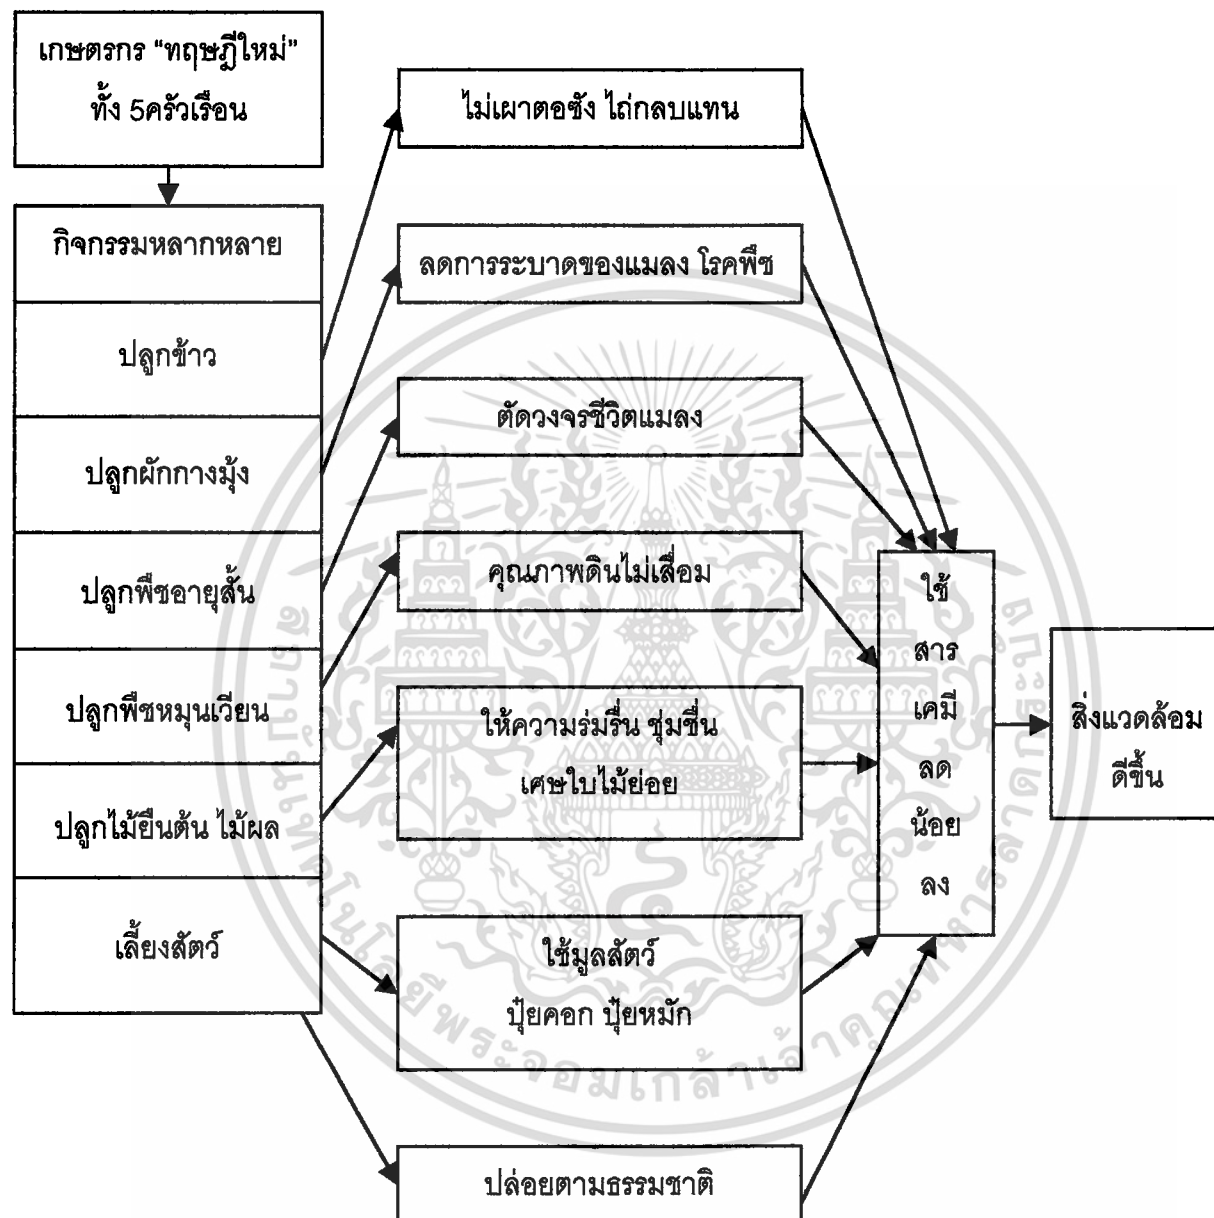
เกษตรกร "ทฤษฎีใหม่" ทั้ง 5ครัวเรือน

กิจกรรมหลากหลาย

ปลูกข้าว

ปลูกผักกางมุ้ง

ปลูกพืชอายุสั้น

ปลูกพืชหมุนเวียน

ปลูกไม้ยืนต้น ไม้ผล

เลี้ยงสัตว์

ไม่เผาตอซัง ไถ่กลบแทน

ลดการระบาดของแมลง โรคพืช

ตัดวงจรชีวิตแมลง

คุณภาพดินไม่เสื่อม

ให้ความร่มรื่น ชุ่มชื่น เศษใบไม้ย่อย

ใช้มูลสัตว์ ปุ๋ยคอก ปุ๋ยหมัก

ปล่อยตามธรรมชาติ

ใช้สารเคมีลดน้อยลง

สิ่งแวดล้อมดีขึ้น

มหาวิทยาลัยเทคโนโลยีพระจอมเกล้าพระนครเหนือ